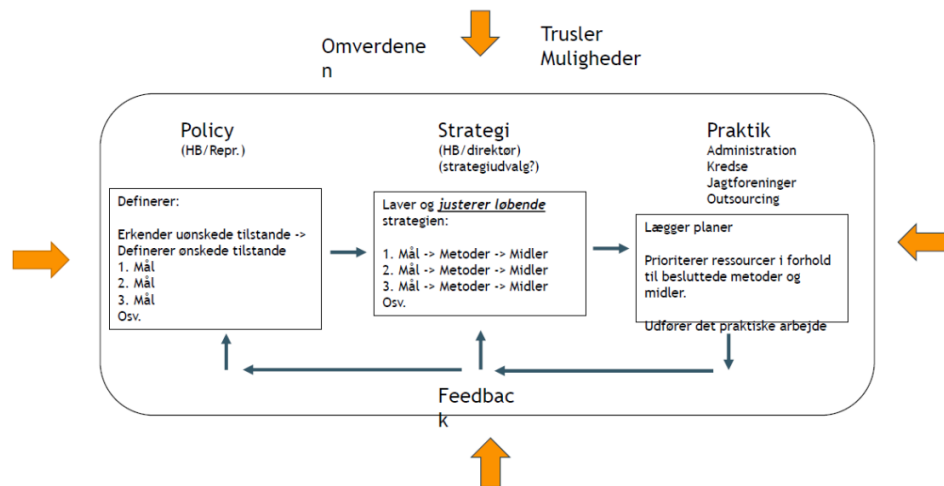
Omverdenen

Trusler
Muligheder

Policy
(HB/Repr.)

Definerer:

Erkender uønskede tilstande ->
Definerer ønskede tilstande
1. Mål
2. Mål
3. Mål
Osv.

Strategi
(HB/direktør)
(strategiudvalg?)

Laver og *justerer løbende* strategien:

1. Mål -> Metoder -> Midler
2. Mål -> Metoder -> Midler
3. Mål -> Metoder -> Midler
Osv.

Praktik
Administration
Kredse
Jagtforeninger
Outsourcing

Lægger planer

Prioriterer ressourcer i forhold til besluttede metoder og midler.

Udfører det praktiske arbejde

Feedback